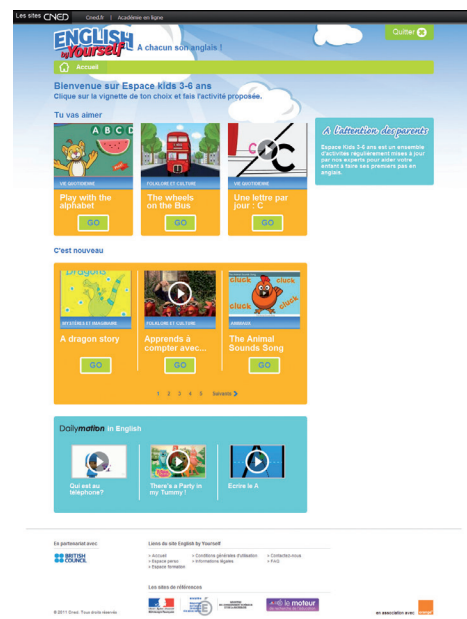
Les sites CNED | Cned.fr | Académie en ligne

ENGLISH by Yourself A chacun son anglais !

Quitter

Accueil

Bienvenue sur Espace kids 3-6 ans
Clique sur la vignette de ton choix et fais l'activité proposée.

Tu vas aimer

A B C D

VIE QUOTIDIENNE
Play with the alphabet
GO

FOLKLORE ET CULTURE
The wheels on the Bus
GO

C

VIE QUOTIDIENNE
Une lettre par jour : C
GO

A l'attention des parents

Espace Kids 3-6 ans est un ensemble d'activités régulièrement mises à jour par nos experts pour aider votre enfant à faire ses premiers pas en anglais.

C'est nouveau

Dragons

MYSTÈRES ET IMAGINAIRE
A dragon story
GO

FOLKLORE ET CULTURE
Apprends à compter avec...
GO

cluck cluck cluck cluck

ANIMAUX
The Animal Sounds Song
GO

1 2 3 4 5 Suivants

Dailymotion in English

Qui est au téléphone?

There's a Party in my Tummy !

Ecrire le A

En partenariat avec
BRITISH COUNCIL

Liens du site English by Yourself
> Accueil
> Espace perso
> Espace formation
> Conditions générales d'utilisation
> Informations légales
> Contactez-nous
> FAQ

Les sites de références

le moteur

© 2011 Cned. Tous droits réservés

en association avec orange